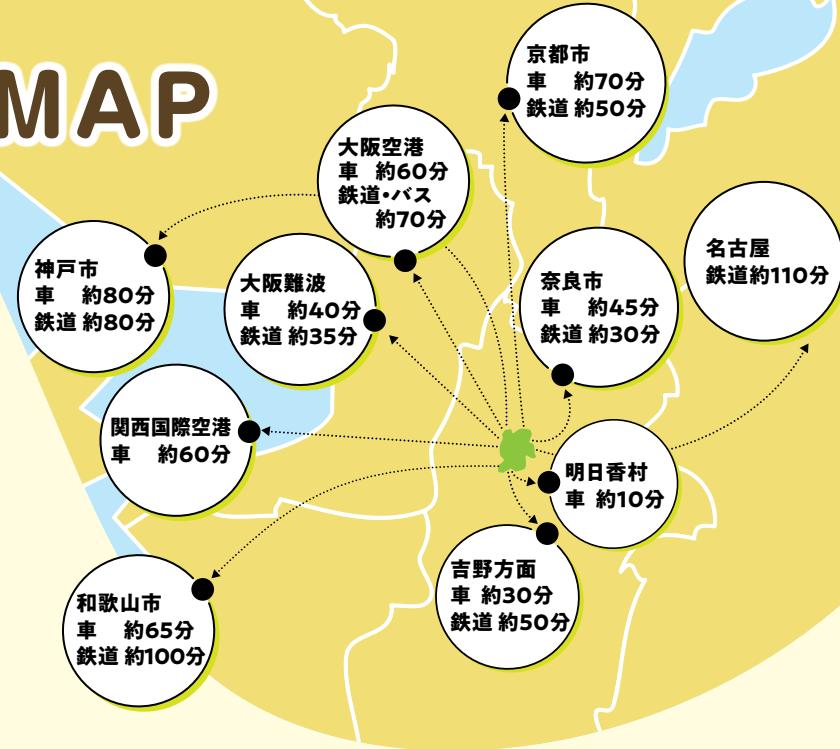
MAP

京都市
車　約70分
鉄道 約50分

大阪空港
車　約60分
鉄道・バス
約70分

名古屋
鉄道約110分

神戸市
車　約80分
鉄道 約80分

大阪難波
車　約40分
鉄道 約35分

奈良市
車　約45分
鉄道 約30分

関西国際空港
車　約60分

明日香村
車 約10分

吉野方面
車 約30分
鉄道 約50分

和歌山市
車　約65分
鉄道 約100分